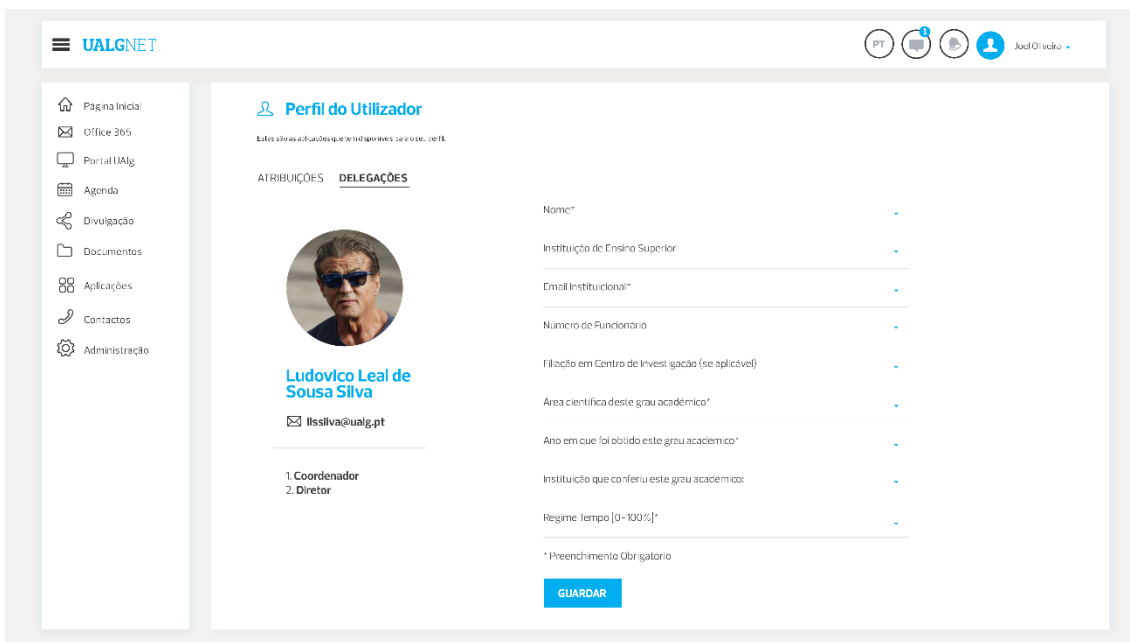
UALGNET

PT 1 Joel Oliveira

Página Inicial
Office 365
Portal UAlg
Agenda
Divulgação
Documentos
Aplicações
Contactos
Administração

Perfil do Utilizador

Estes são as aplicações que tem disponíveis para o seu perfil.

ATRIBUIÇÕES DELEGAÇÕES

Ludovico Leal de Sousa Silva

llssilva@ualg.pt

1. Coordenador
2. Diretor

Nome*

Instituição de Ensino Superior

Email Institucional*

Número de Funcionário

Filiação em Centro de Investigação (se aplicável)

Área científica deste grau académico*

Ano em que foi obtido este grau académico*

Instituição que conferiu este grau académico:

Regime Tempo [0-100%]*

* Preenchimento Obrigatorio

GUARDAR